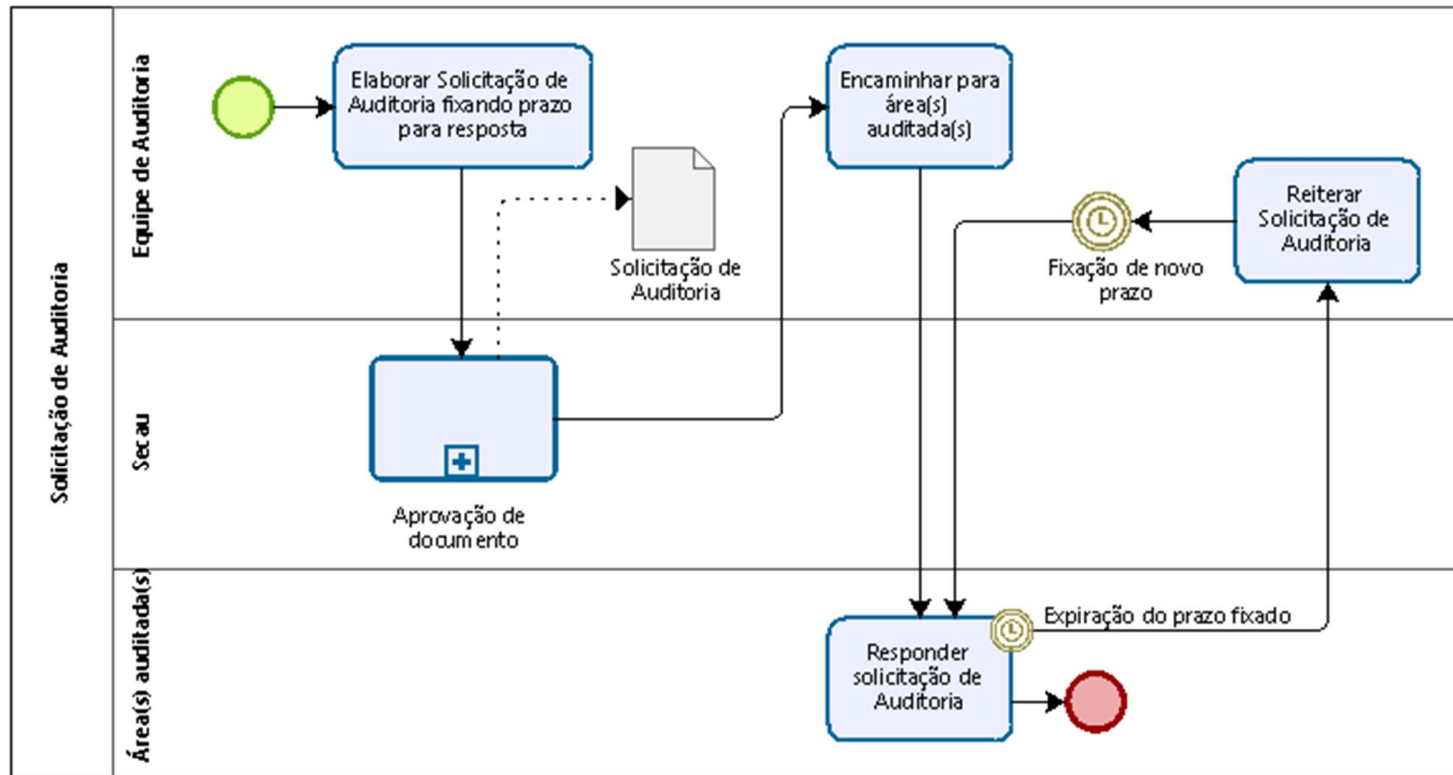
Solicitação de Auditoria

Equipe de Auditoria

Elaborar Solicitação de Auditoria fixando prazo para resposta

Solicitação de Auditoria

Encaminhar para área(s) auditada(s)

Reiterar Solicitação de Auditoria

Fixação de novo prazo

Secau

Aprovação de documento

Área(s) auditada(s)

Expiração do prazo fixado

Responder solicitação de Auditoria